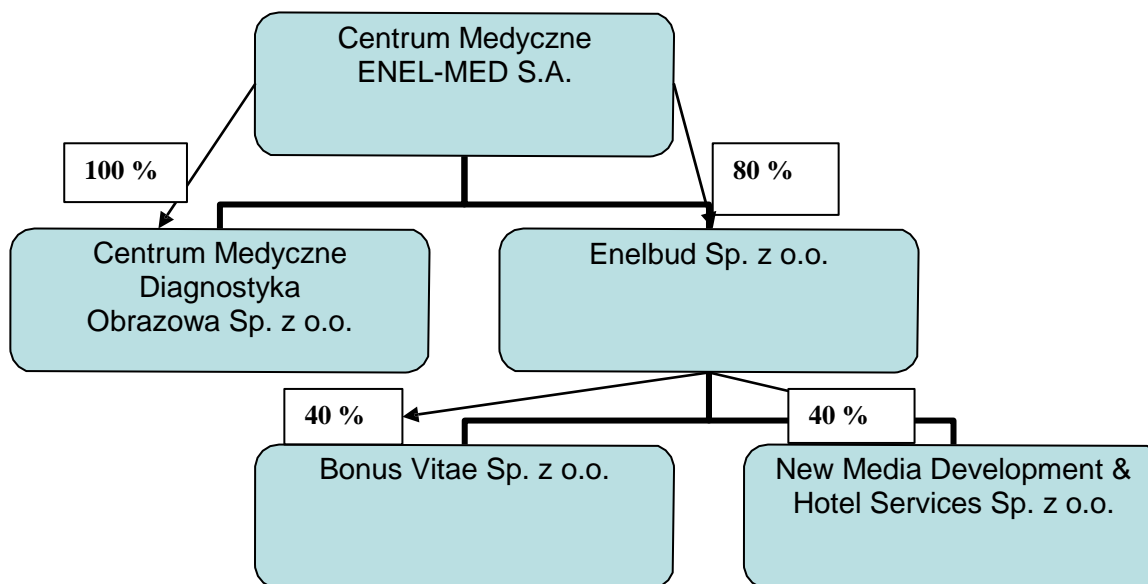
Centrum Medyczne ENEL-MED S.A.

100 %

80 %

Centrum Medyczne Diagnostyka Obrazowa Sp. z o.o.

Enelbud Sp. z o.o.

40 %

40 %

Bonus Vitae Sp. z o.o.

New Media Development & Hotel Services Sp. z o.o.